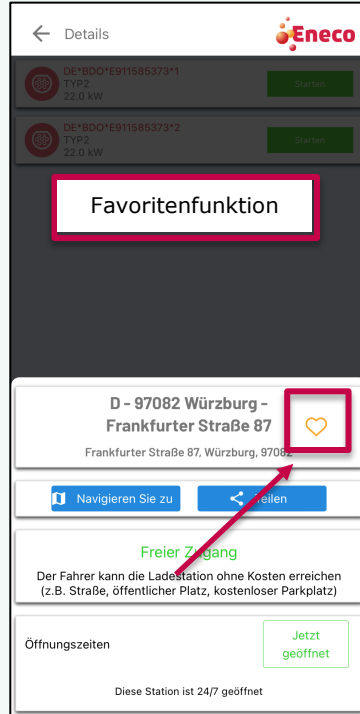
Details

Eneco

DE*BDO*E911585373*1
TYP2
22.0 kW

Starten

DE*BDO*E911585373*2
TYP2
22.0 kW

Starten

Favoritenfunktion

D - 97082 Würzburg - Frankfurter Straße 87

Frankfurter Straße 87, Würzburg, 97082

Navigieren Sie zu

Teilen

Freier Zugang

Der Fahrer kann die Ladestation ohne Kosten erreichen (z.B. Straße, öffentlicher Platz, kostenloser Parkplatz)

Öffnungszeiten

Jetzt geöffnet

Diese Station ist 24/7 geöffnet